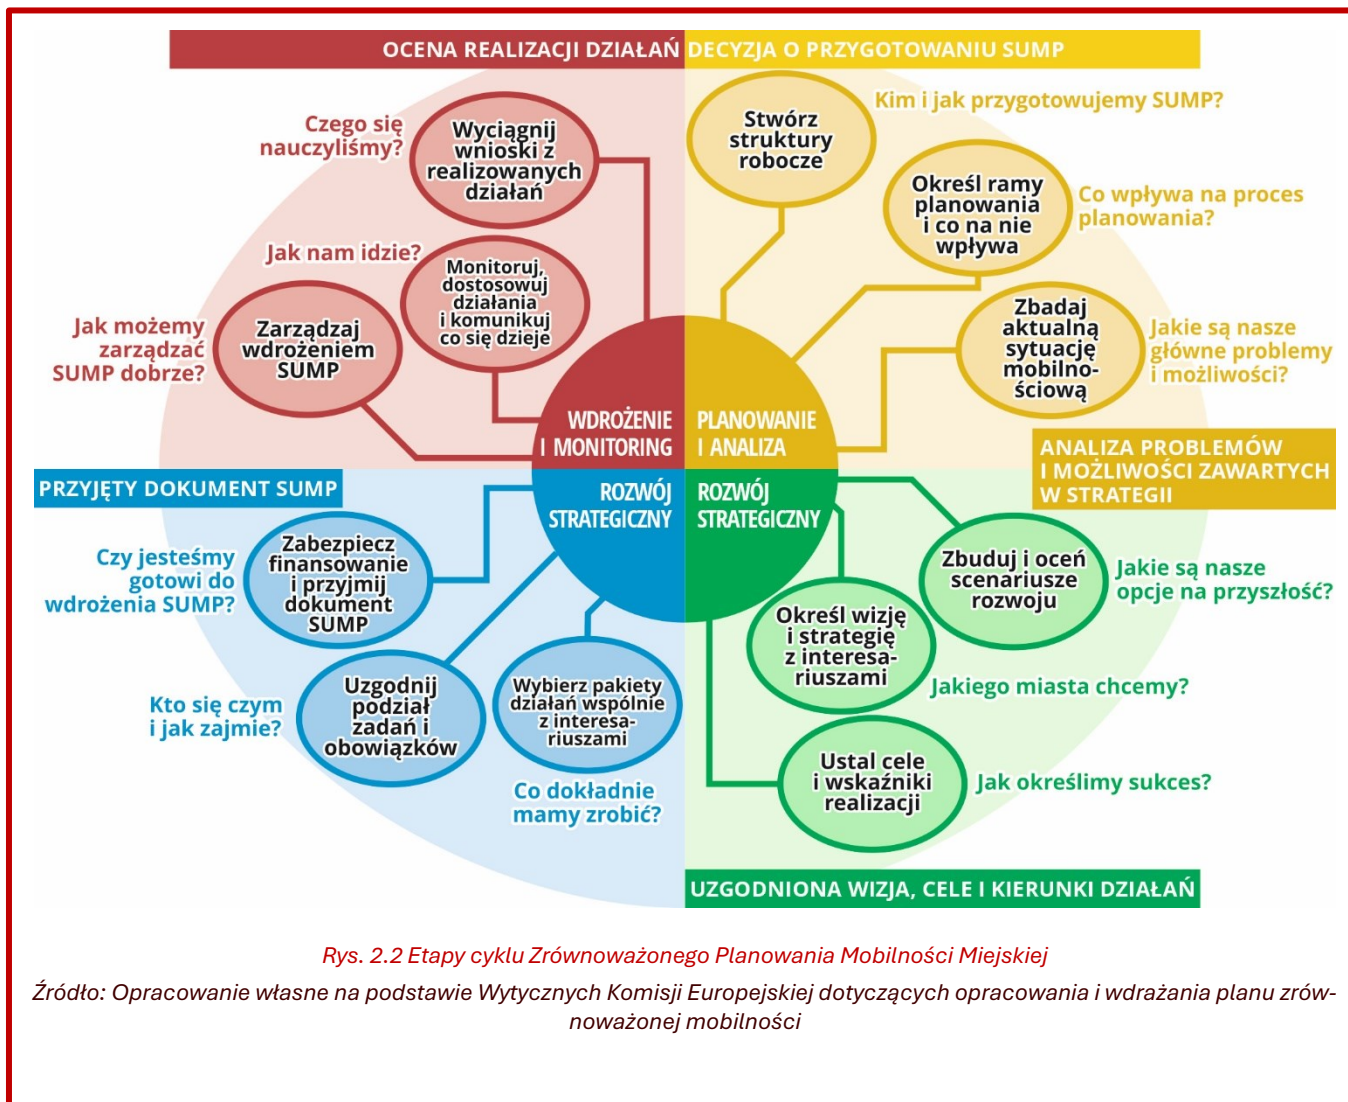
OCENA REALIZACJI DZIAŁAŃ

DECYZJA O PRZYGOTOWANIU SUMP

Czego się nauczyliśmy?

Wyciągnij wnioski z realizowanych działań

Stwórz struktury robocze

Kim i jak przygotowujemy SUMP?

Określ ramy planowania i co na nie wpływa

Co wpływa na proces planowania?

Jak nam idzie?

Monitoruj, dostosowuj działania i komunikuj co się dzieje

Jak możemy zarządzać SUMP dobrze?

Zarządzaj wdrożeniem SUMP

Zbadaj aktualną sytuację mobilnościową

Jakie są nasze główne problemy i możliwości?

WDROŻENIE I MONITORING

PLANOWANIE I ANALIZA

ANALIZA PROBLEMÓW I MOŻLIWOŚCI ZAWARTYCH W STRATEGII

PRZYJĘTY DOKUMENT SUMP

ROZWÓJ STRATEGICZNY

ROZWÓJ STRATEGICZNY

Czy jesteśmy gotowi do wdrożenia SUMP?

Zabezpiecz finansowanie i przyjmij dokument SUMP

Zbuduj i oceń scenariusze rozwoju

Jakie są nasze opcje na przyszłość?

Określ wizję i strategię z interesariuszami

Jakiego miasta chcemy?

Kto się czym i jak zajmie?

Uzgodnij podział zadań i obowiązków

Wybierz pakiety działań wspólnie z interesariuszami

Co dokładnie mamy zrobić?

Ustal cele i wskaźniki realizacji

Jak określimy sukces?

UZGODNIONA WIZJA, CELE I KIERUNKI DZIAŁAŃ

Rys. 2.2 Etapy cyklu Zrównoważonego Planowania Mobilności Miejskiej

Źródło: Opracowanie własne na podstawie Wytycznych Komisji Europejskiej dotyczących opracowania i wdrażania planu zrównoważonej mobilności